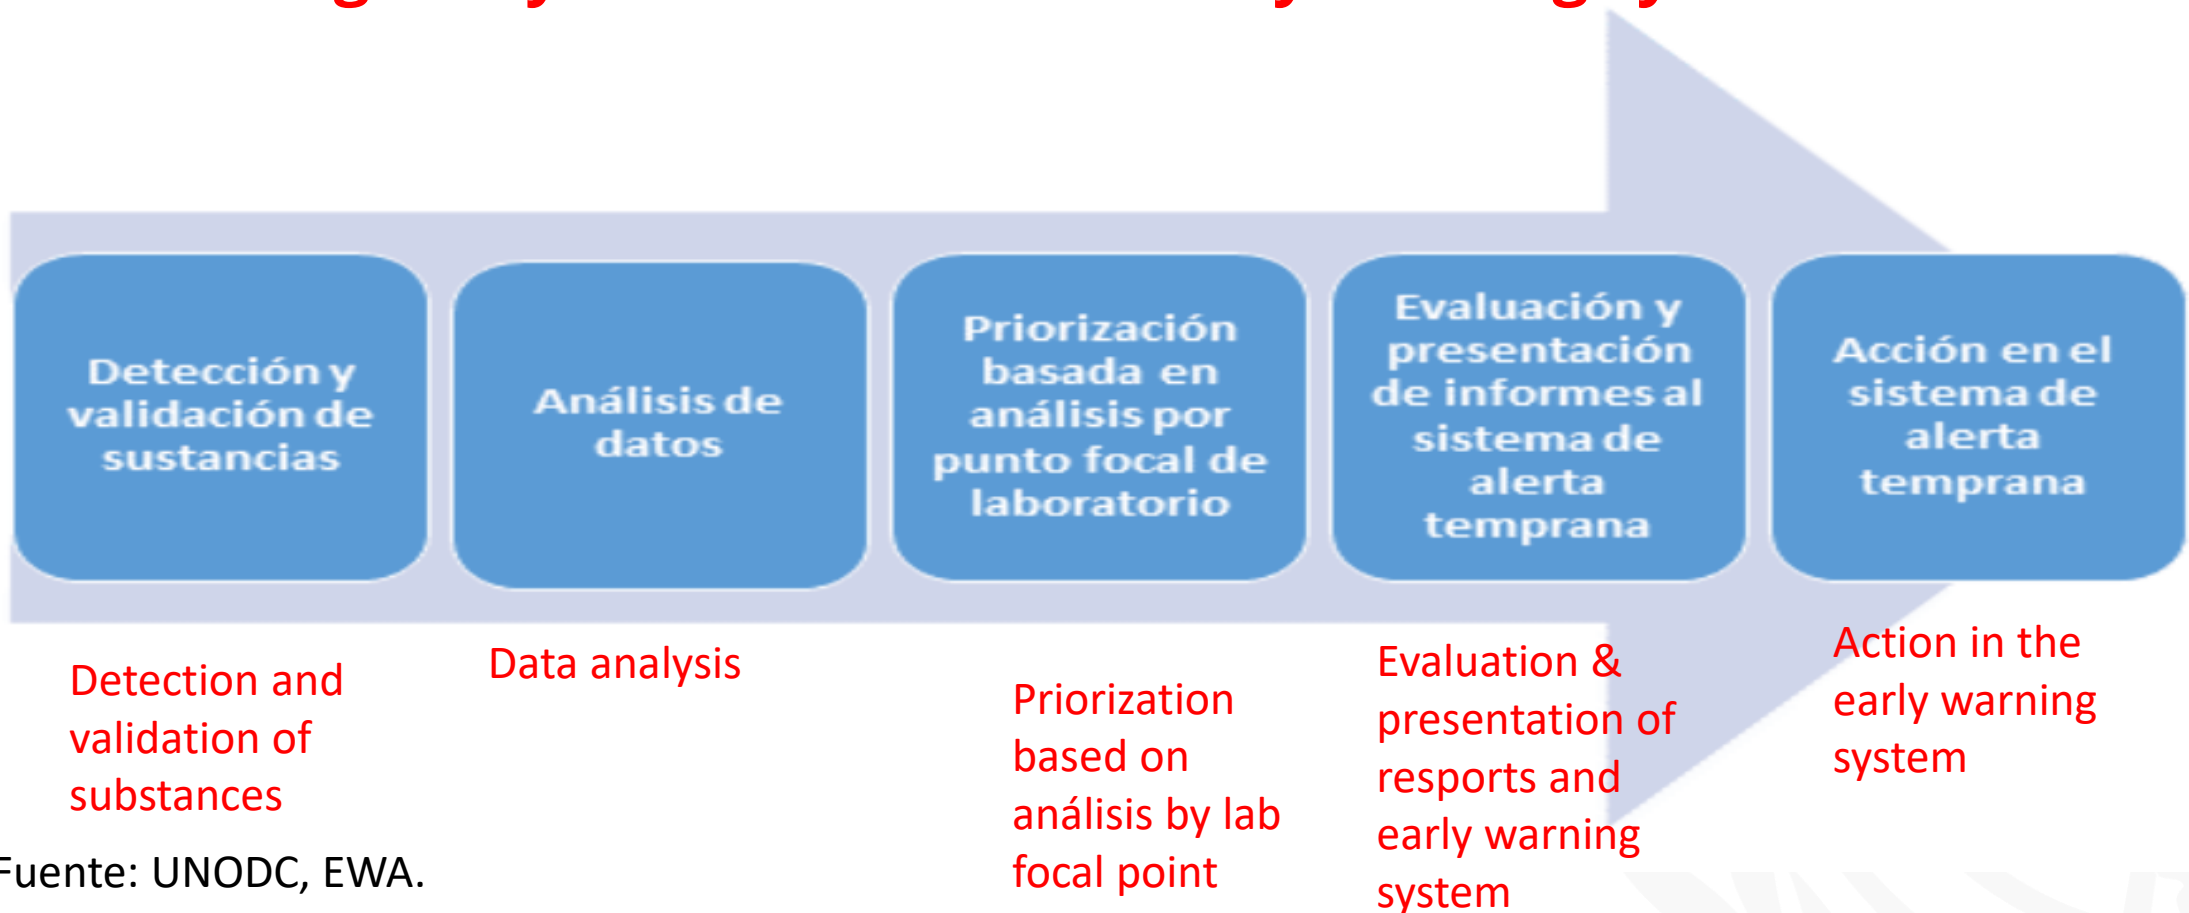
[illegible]

Detección y validación de sustancias

Análisis de datos

Priorización basada en análisis por punto focal de laboratorio

Evaluación y presentación de informes al sistema de alerta temprana

Acción en el sistema de alerta temprana

Detection and validation of substances

Data analysis

Priorization based on análisis by lab focal point

Evaluation & presentation of resports and early warning system

Action in the early warning system

Fuente: UNODC, EWA.